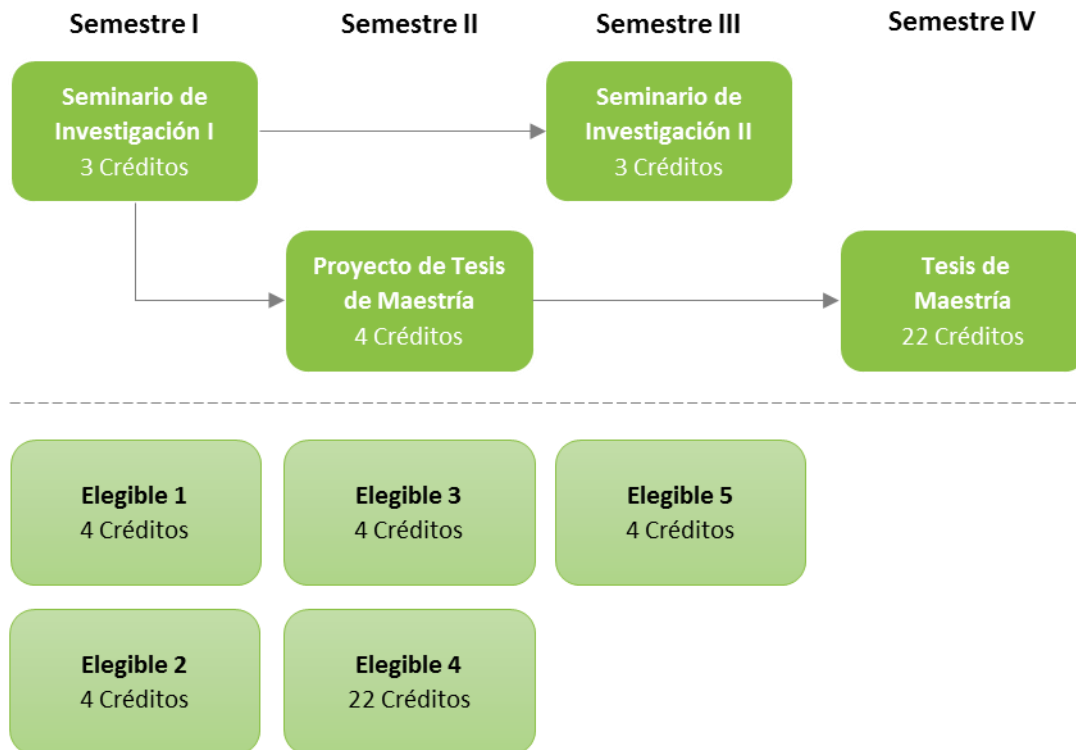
Semestre I

Semestre II

Semestre III

Semestre IV

Seminario de Investigación I
3 Créditos

Seminario de Investigación II
3 Créditos

Proyecto de Tesis de Maestría
4 Créditos

Tesis de Maestría
22 Créditos

Elegible 1
4 Créditos

Elegible 3
4 Créditos

Elegible 5
4 Créditos

Elegible 2
4 Créditos

Elegible 4
22 Créditos